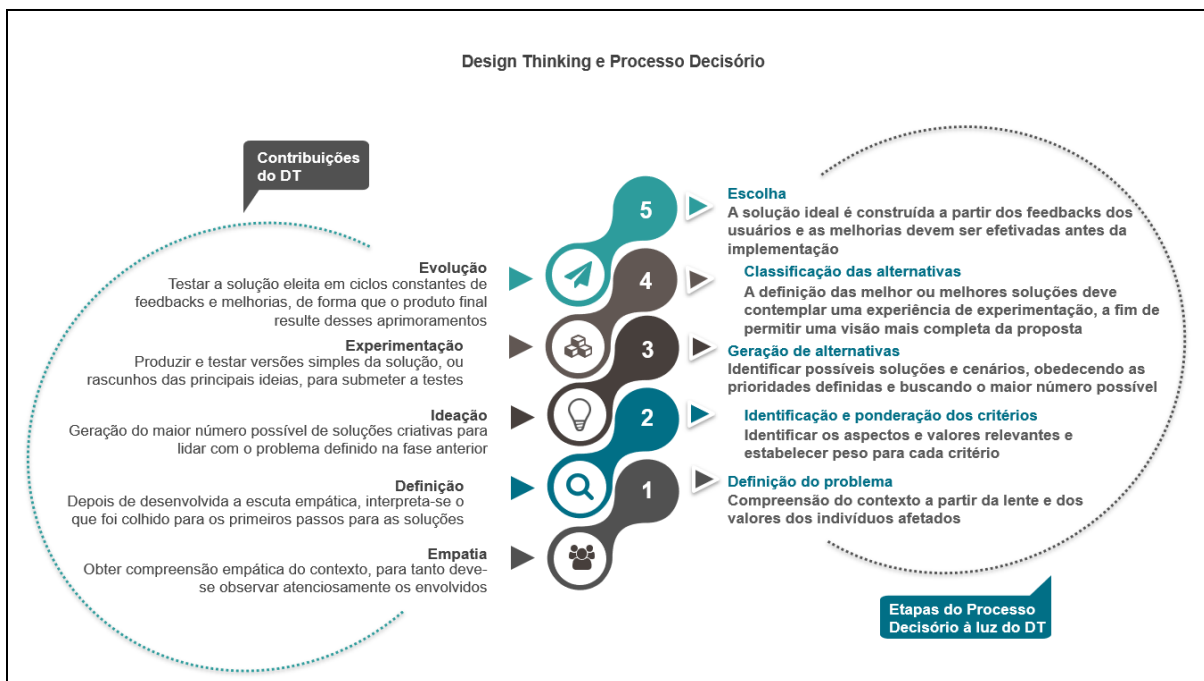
Design Thinking e Processo Decisório

Contribuições do DT

Evolução
Testar a solução eleita em ciclos constantes de feedbacks e melhorias, de forma que o produto final resulte desses aprimoramentos

Experimentação
Produzir e testar versões simples da solução, ou rascunhos das principais ideias, para submeter a testes

Ideação
Geração do maior número possível de soluções criativas para lidar com o problema definido na fase anterior

Definição
Depois de desenvolvida a escuta empática, interpreta-se o que foi colhido para os primeiros passos para as soluções

Empatia
Obter compreensão empática do contexto, para tanto deve-se observar atenciosamente os envolvidos

5
Escolha
A solução ideal é construída a partir dos feedbacks dos usuários e as melhorias devem ser efetivadas antes da implementação

4
Classificação das alternativas
A definição das melhor ou melhores soluções deve contemplar uma experiência de experimentação, a fim de permitir uma visão mais completa da proposta

3
Geração de alternativas
Identificar possíveis soluções e cenários, obedecendo as prioridades definidas e buscando o maior número possível

2
Identificação e ponderação dos critérios
Identificar os aspectos e valores relevantes e estabelecer peso para cada critério

1
Definição do problema
Compreensão do contexto a partir da lente e dos valores dos indivíduos afetados

Etapas do Processo Decisório à luz do DT